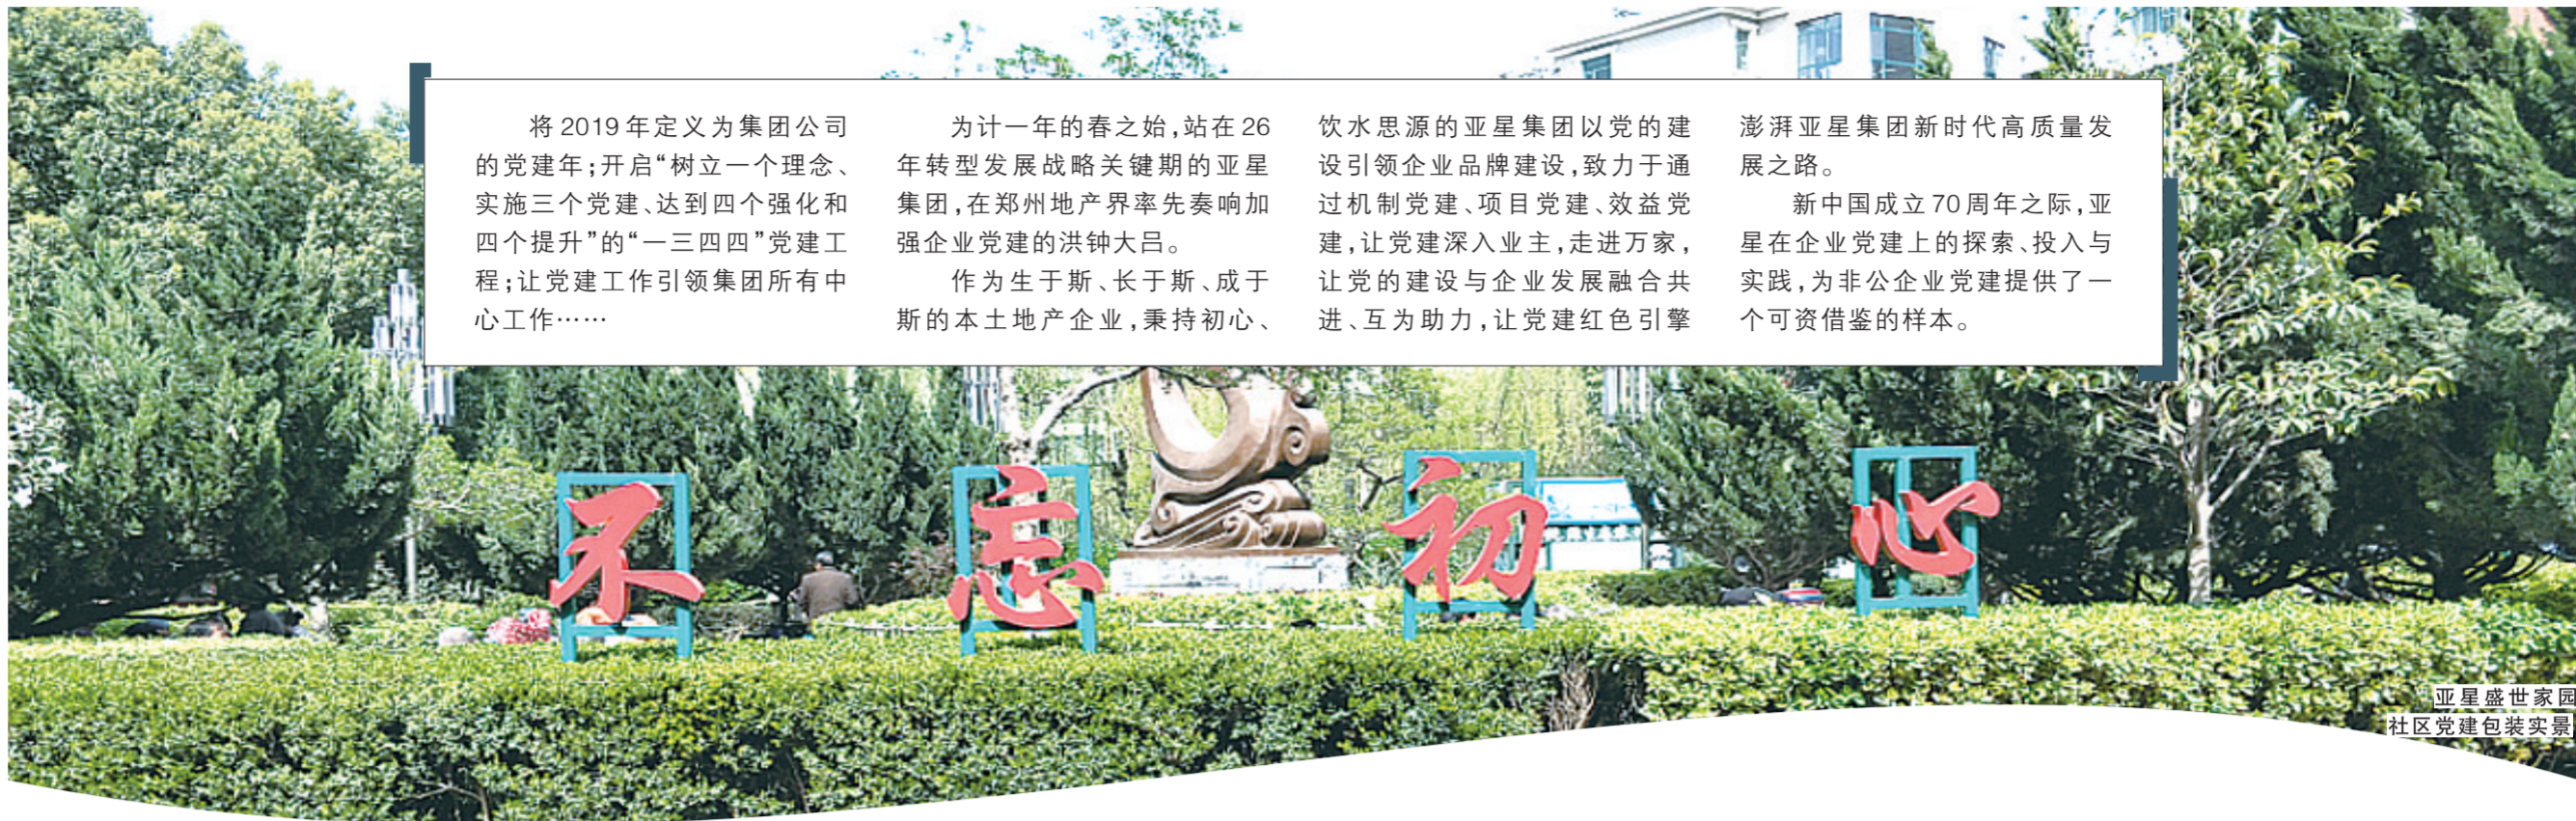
将2019年定义为集团公司的党建年；开启“树立一个理念、实施三个党建、达到四个强化和四个提升”的“一三四四”党建工程；让党建工作引领集团所有中心工作……

为计一年的春之始，站在26年转型发展战略关键期的亚星集团，在郑州地产界率先奏响加强企业党建的洪钟大吕。

作为生于斯、长于斯、成于斯的本土地产企业，秉持初心、饮水思源的亚星集团以党的建设引领企业品牌建设，致力于通过机制党建、项目党建、效益党建，让党建深入业主，走进万家，让党的建设与企业发展融合共进、互为助力，让党建红色引擎澎湃亚星集团新时代高质量发展之路。

新中国成立70周年之际，亚星在企业党建上的探索、投入与实践，为非公企业党建提供了一个可资借鉴的样本。

不忘初心

亚星盛世家园社区党建包装实景